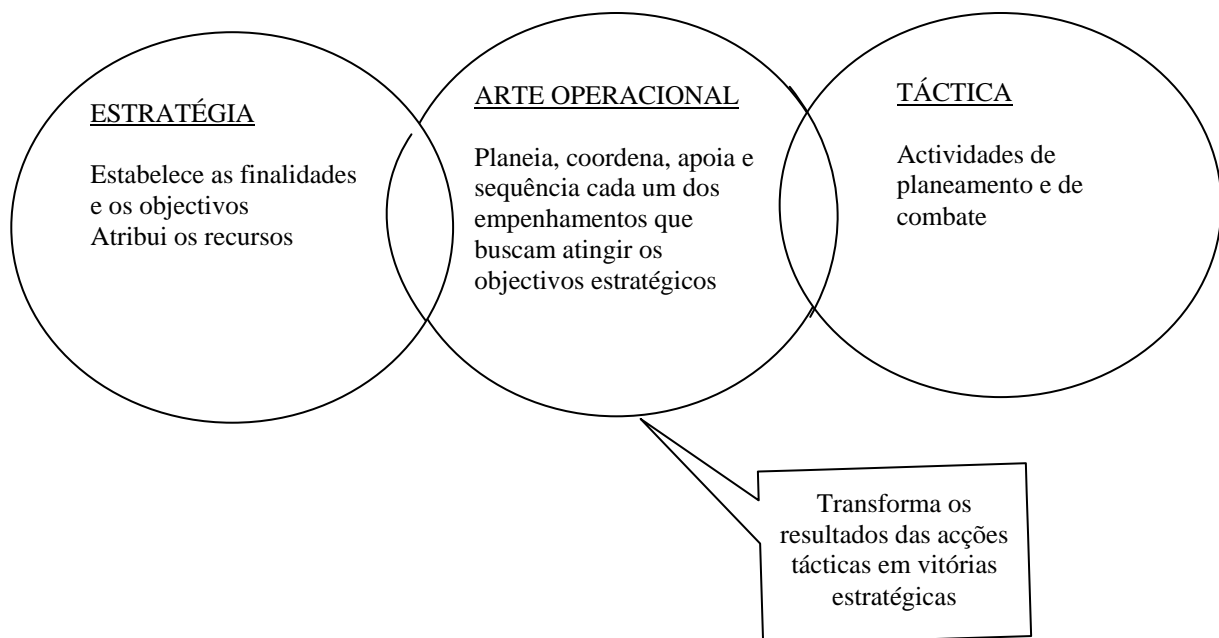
ESTRATÉGIA

Estabelece as finalidades e os objectivos
Atribui os recursos

ARTE OPERACIONAL

Planeia, coordena, apoia e sequência cada um dos empenhamentos que buscam atingir os objectivos estratégicos

TÁCTICA

Actividades de planeamento e de combate

Transforma os resultados das acções tácticas em vitórias estratégicas